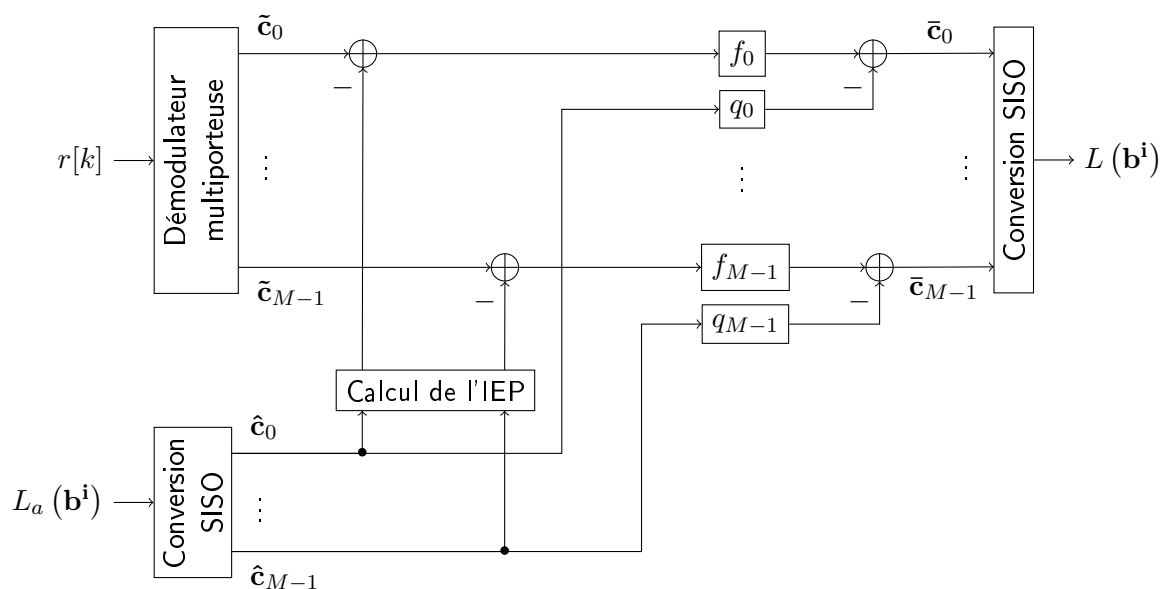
$r[k]$

Démodulateur multiporteuse

$\tilde{\mathbf{c}}_0$

$\tilde{\mathbf{c}}_{M-1}$

$-$

$-$

$f_0$

$q_0$

$f_{M-1}$

$q_{M-1}$

$-$

$-$

$\bar{\mathbf{c}}_0$

$\bar{\mathbf{c}}_{M-1}$

Conversion SISO

$L\left(\mathbf{b^i}\right)$

Calcul de l'IEP

$L_a\left(\mathbf{b^i}\right)$

Conversion SISO

$\hat{\mathbf{c}}_0$

$\hat{\mathbf{c}}_{M-1}$